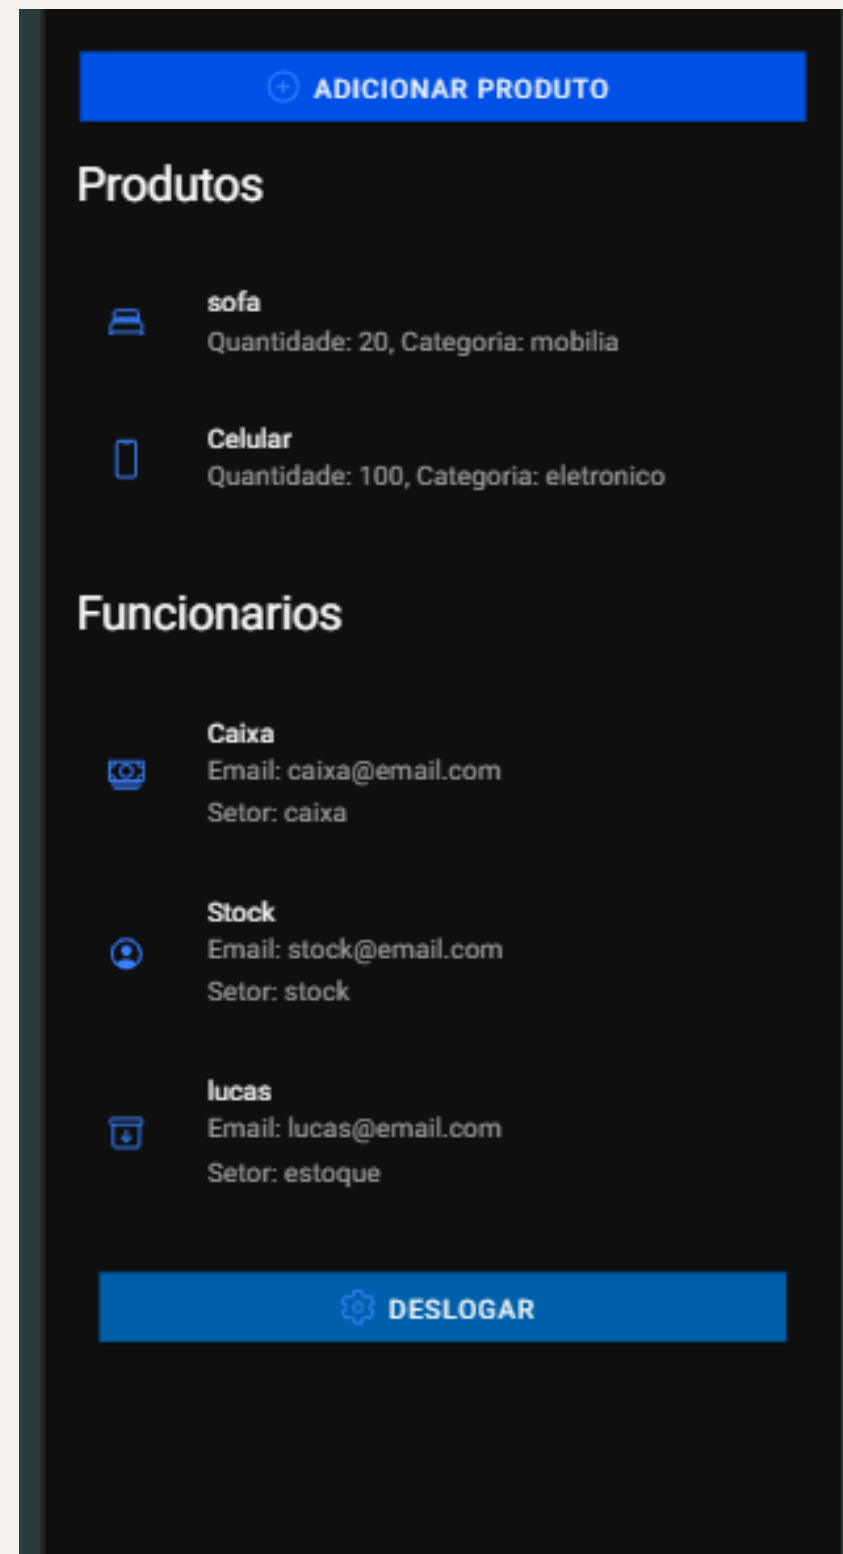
ADICIONAR PRODUTO

Produtos

sofa
Quantidade: 20, Categoria: mobilia

Celular
Quantidade: 100, Categoria: eletronico

Funcionarios

Caixa
Email: caixa@email.com
Setor: caixa

Stock
Email: stock@email.com
Setor: stock

lucas
Email: lucas@email.com
Setor: estoque

DESLOGAR